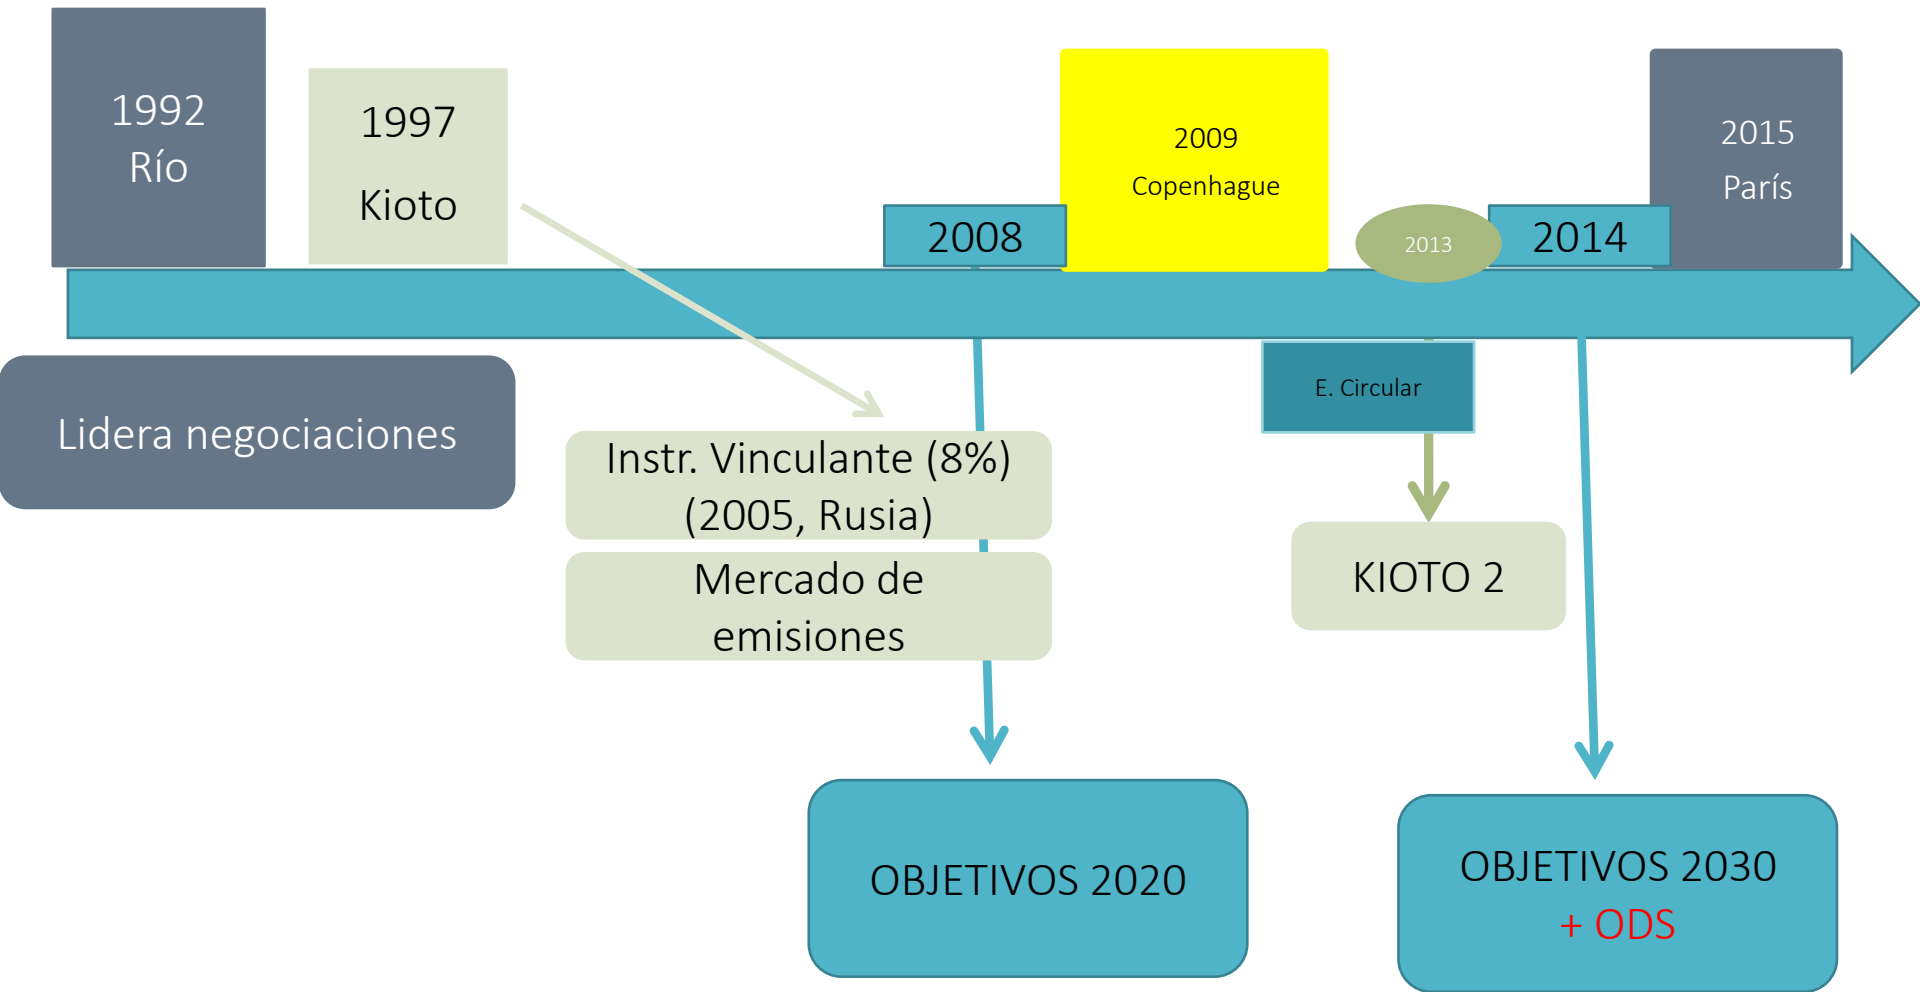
1992
Río

1997
Kioto

2008

2009
Copenhague

2013

2014

2015
París

Lidera negociaciones

Instr. Vinculante (8%)
(2005, Rusia)

Mercado de emisiones

E. Circular

KIOTO 2

OBJETIVOS 2020

OBJETIVOS 2030
+ ODS